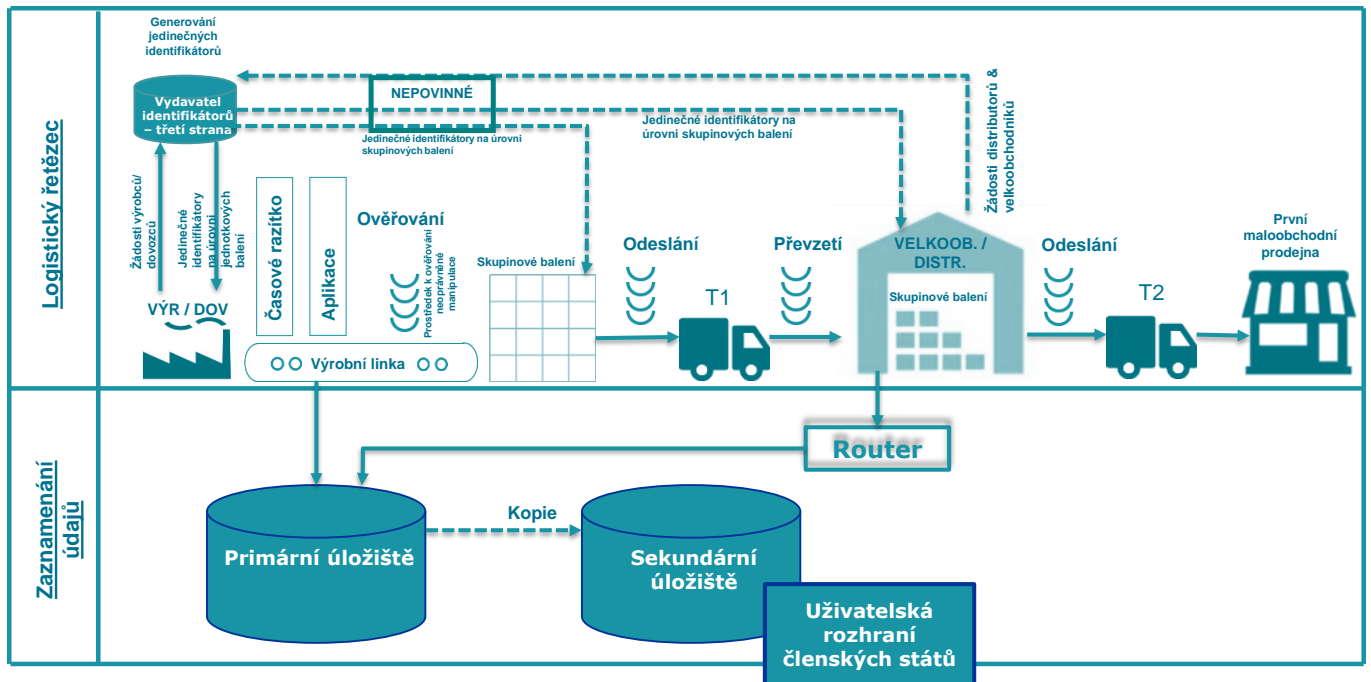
Logistický řetězec

Generování jedinečných identifikátorů

Vydavatel identifikátorů – třetí strana

NEPOVINNÉ

Jedinečné identifikátory na úrovni skupinových balení

Jedinečné identifikátory na úrovni skupinových balení

Žádosti distributorů & velkoobchodníků

Žádosti výrobců/ dovozců

Jedinečné identifikátory na úrovni jednotkových balení

Časové razítko

Aplikace

Ověřování

Prostředek k ověřování neporušenosti manipulace

VÝR / DOV

Výrobní linka

Skupinové balení

Odeslání

T1

Převzetí

VELKOOB. / DISTR.

Skupinové balení

Odeslání

T2

První maloobchodní prodejna

Zaznamenání údajů

Router

Primární úložiště

Kopie

Sekundární úložiště

Uživatelská rozhraní členských států